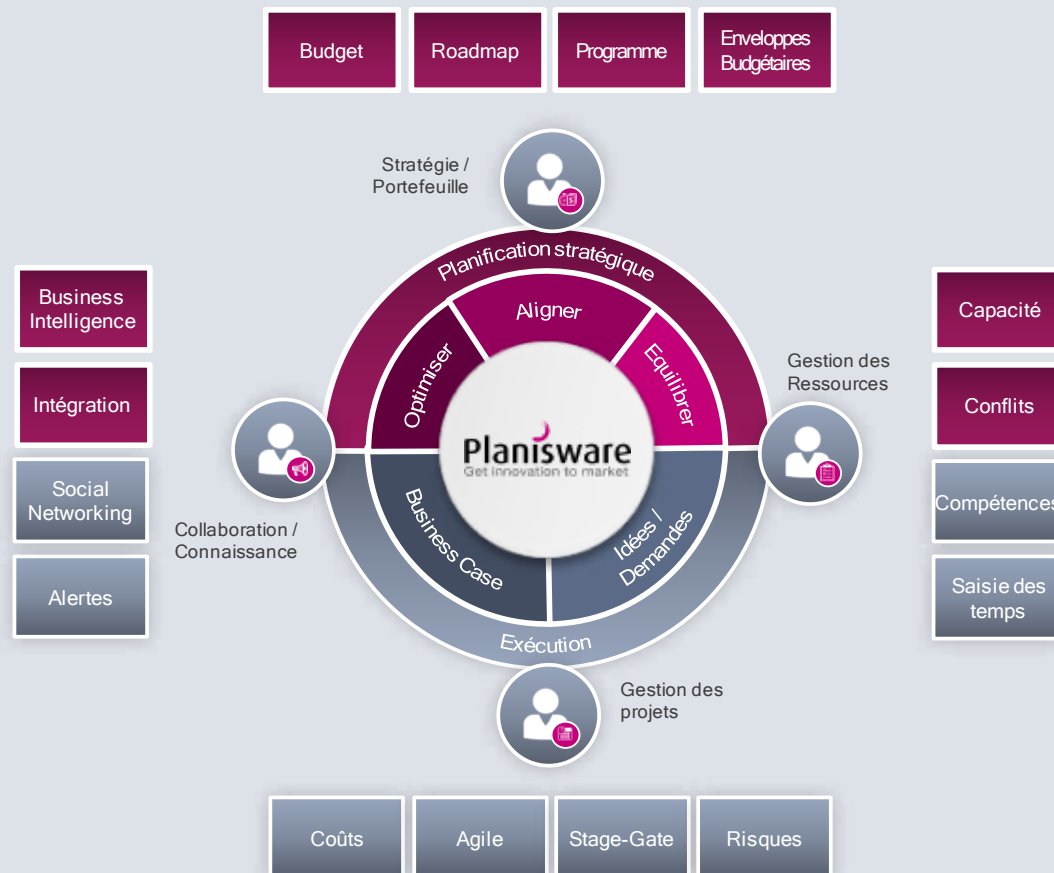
Budget

Roadmap

Programme

Enveloppes Budgétaires

Stratégie / Portefeuille

Business Intelligence

Intégration

Social Networking

Alertes

Planification stratégique

Aligner

Optimiser

Equilibrer

Planisware
Get innovation to market

Business Case

Idées / Demandes

Exécution

Collaboration / Connaissance

Gestion des Ressources

Capacité

Conflits

Compétences

Saisie des temps

Gestion des projets

Coûts

Agile

Stage-Gate

Risques